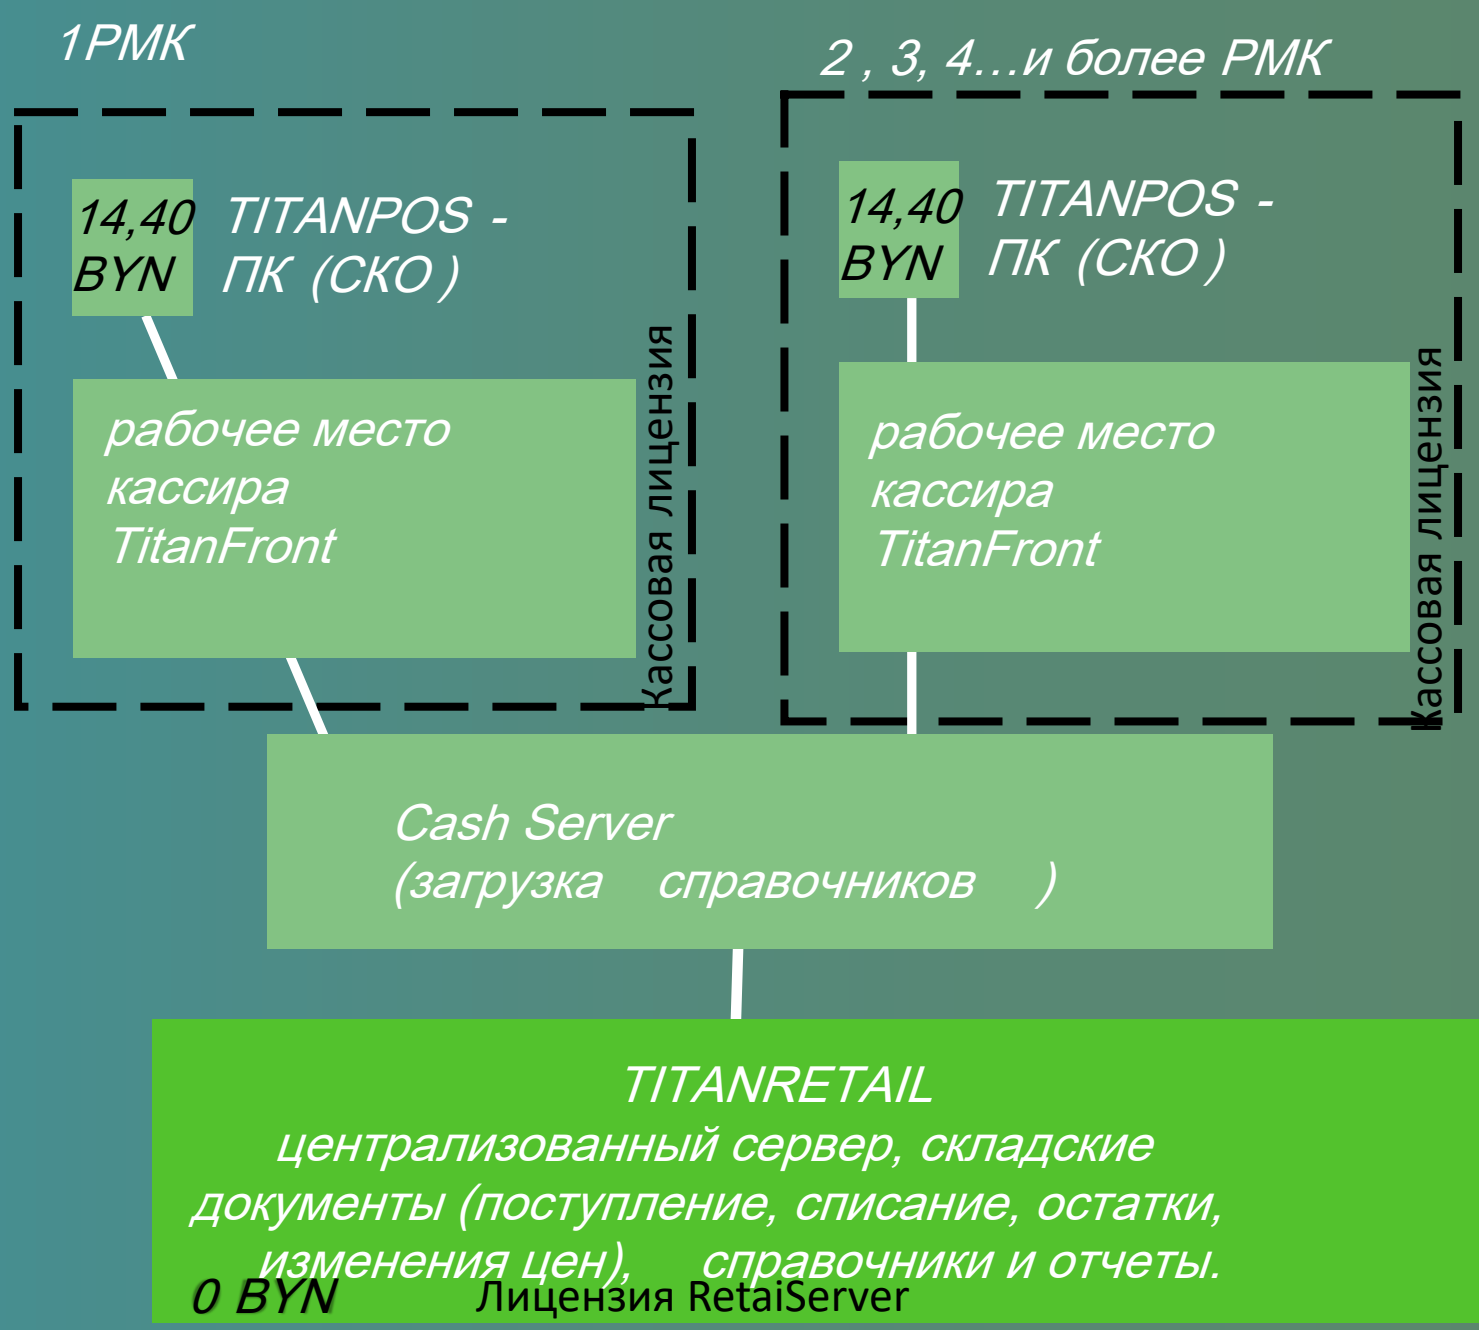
1РМК

14,40 BYN

TITANPOS - ПК (СКО)

рабочее место кассира TitanFront

Кассовая лицензия

2 , 3, 4…и более РМК

14,40 BYN

TITANPOS - ПК (СКО)

рабочее место кассира TitanFront

Кассовая лицензия

Cash Server (загрузка справочников )

TITANRETAIL
централизованный сервер, складские документы (поступление, списание, остатки, изменения цен), справочники и отчеты.

0 BYN Лицензия RetaiServer